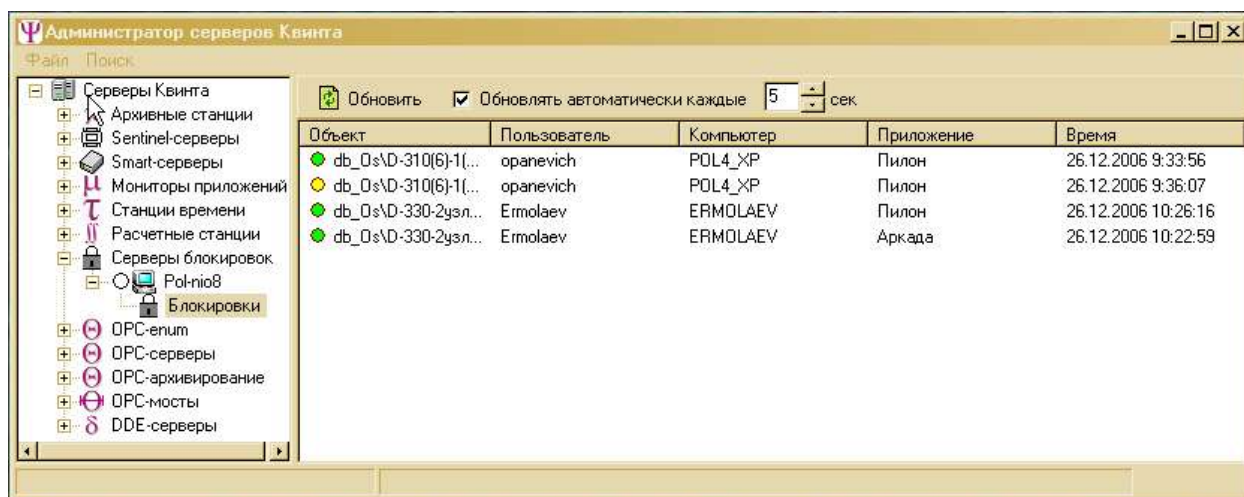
Ψ Администратор серверов Квинта

Файл Поиск

Серверы Квинта
Архивные станции
Sentinel-серверы
Smart-серверы
Мониторы приложений
Станции времени
Расчетные станции
Серверы блокировок
Pol-nio8
Блокировки
OPC-enum
OPC-серверы
OPC-архивирование
OPC-мосты
DDE-серверы

Обновить ☑ Обновлять автоматически каждые 5 сек

| Объект | Пользователь | Компьютер | Приложение | Время |
|---|---|---|---|---|
| db_Os\D-310(6)-1(... | opanevich | POL4_XP | Пилон | 26.12.2006 9:33:56 |
| db_Os\D-310(6)-1(... | opanevich | POL4_XP | Пилон | 26.12.2006 9:36:07 |
| db_Os\D-330-2узл... | Ermolaev | ERMOLAEV | Пилон | 26.12.2006 10:26:16 |
| db_Os\D-330-2узл... | Ermolaev | ERMOLAEV | Аркада | 26.12.2006 10:22:59 |